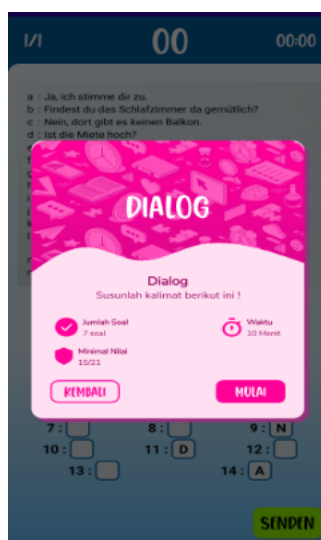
1/1
00
00:00

a : Ja, ich stimme dir zu.
b : Findest du das Schlafzimmer da gemütlich?
c : Nein, dort gibt es keinen Balkon.
d : Ist die Miete hoch?

DIALOG

Dialog
Susunlah kalimat berikut ini !

Jumlah Soal
7 soal

Waktu
10 Menit

Minimal Nilai
15/21

KEMBALI
MULAI

7 :
8 :
9 : N
10 :
11 : D
12 :
13 :
14 : A

SENDEN